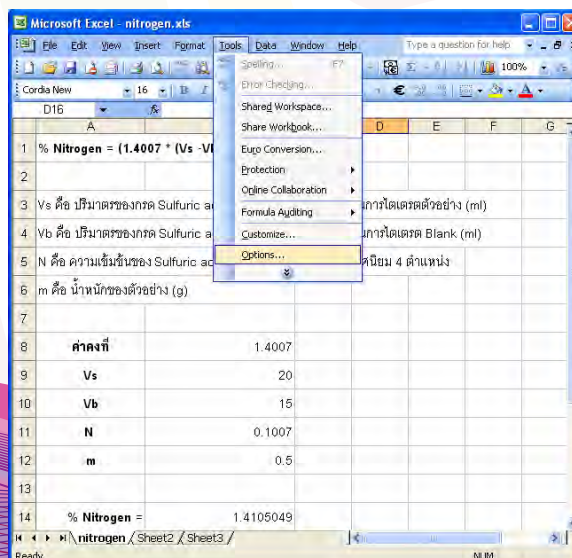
Microsoft Excel - nitrogen.xls

File Edit View Insert Format Tools Data Window Help

Type a question for help

100%

Cordia New 16 B I

D16 fx

Spelling... F7
Error Checking...
Shared Workspace...
Share Workbook...
Euro Conversion...
Protection
Online Collaboration
Formula Auditing
Customize...
Options...

| | A | B | C | D | E | F | G |
|---|---|---|---|---|---|---|---|
| 1 | % Nitrogen = (1.4007 * (Vs -Vb | | | | | | |
| 2 | | | | | | | |
| 3 | Vs คือ ปริมาตรของกรด Sulfuric ac | | | การไตเตรตตัวอย่าง (ml) | | | |
| 4 | Vb คือ ปริมาตรของกรด Sulfuric a | | | การไตเตรต Blank (ml) | | | |
| 5 | N คือ ความเข้มข้นของ Sulfuric ac | | | ทศนิยม 4 ตำแหน่ง | | | |
| 6 | m คือ น้ำหนักของตัวอย่าง (g) | | | | | | |
| 7 | | | | | | | |
| 8 | ค่าคงที่ | 1.4007 | | | | | |
| 9 | Vs | 20 | | | | | |
| 10 | Vb | 15 | | | | | |
| 11 | N | 0.1007 | | | | | |
| 12 | m | 0.5 | | | | | |
| 13 | | | | | | | |
| 14 | % Nitrogen = | 1.4105049 | | | | | |

nitrogen / Sheet2 / Sheet3 /

Ready NUM